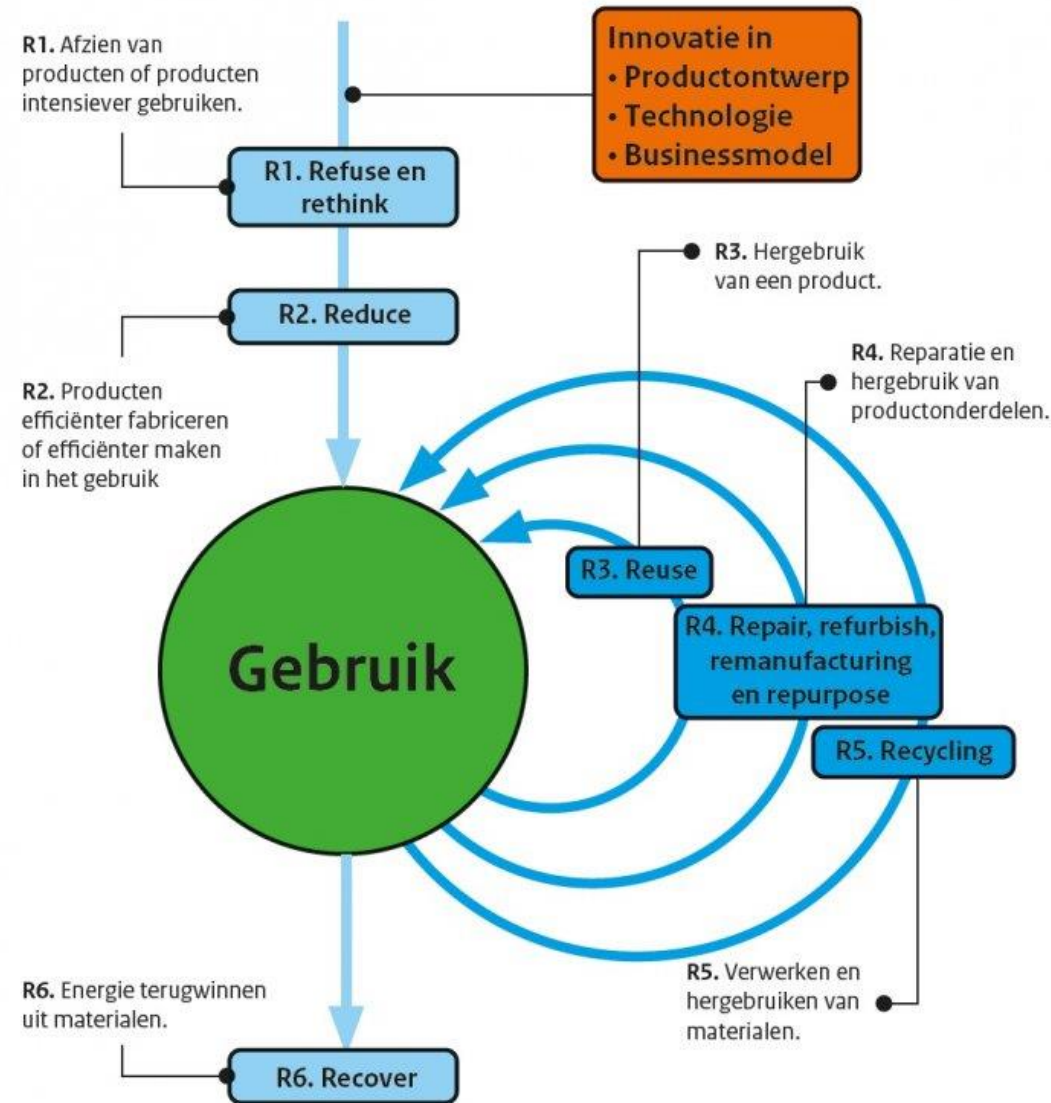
R1. Afzien van producten of producten intensiever gebruiken.

Innovatie in
• Productontwerp
• Technologie
• Businessmodel

R1. Refuse en rethink

R3. Hergebruik van een product.

R2. Reduce

R4. Reparatie en hergebruik van productonderdelen.

R2. Producten efficiënter fabriceren of efficiënter maken in het gebruik

R3. Reuse

Gebruik

R4. Repair, refurbish, remanufacturing en repurpose

R5. Recycling

R5. Verwerken en hergebruiken van materialen.

R6. Energie terugwinnen uit materialen.

R6. Recover